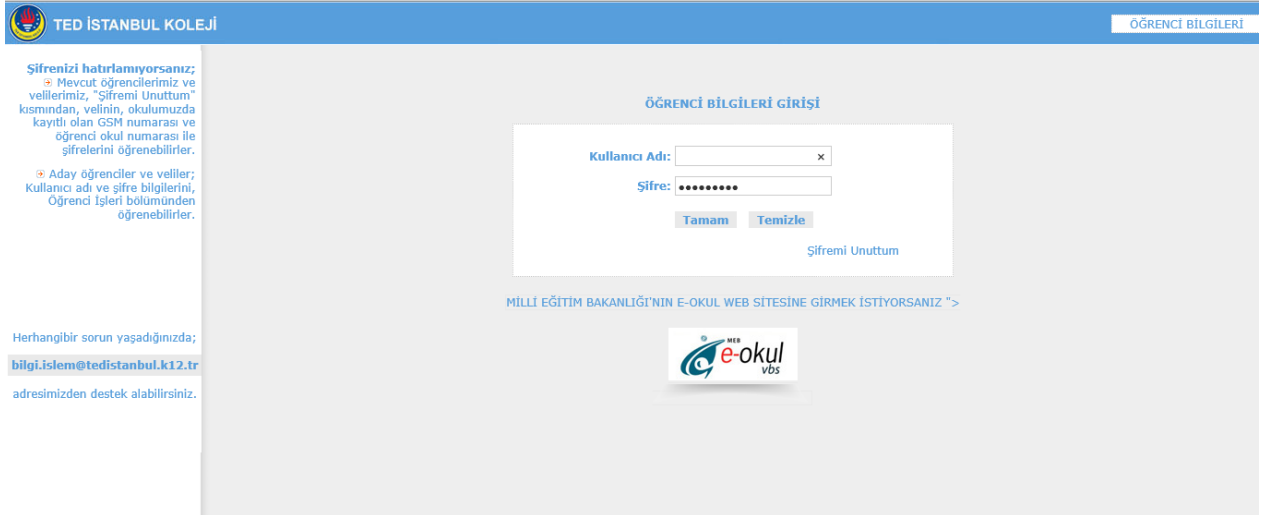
TED İSTANBUL KOLEJİ

ÖĞRENCİ BİLGİLERİ

Şifrenizi hatırlamıyorsanız;
Mevcut öğrencilerimiz ve velilerimiz, "Şifremi Unuttum" kısmından, velinin, okulumuzda kayıtlı olan GSM numarası ve öğrenci okul numarası ile şifrelerini öğrenebilirler.

Aday öğrenciler ve veliler; Kullanıcı adı ve şifre bilgilerini, Öğrenci İşleri bölümünden öğrenebilirler.

Herhangibir sorun yaşadığınızda;

bilgi.islem@tedistanbul.k12.tr

adresimizden destek alabilirsiniz.

ÖĞRENCİ BİLGİLERİ GİRİŞİ

Kullanıcı Adı: ×

Şifre: •••••••••

Tamam Temizle

Şifremi Unuttum

MİLLİ EĞİTİM BAKANLIĞI'NIN E-OKUL WEB SİTESİNE GİRMEK İSTİYORSANIZ ">

MEB e-okul vbs